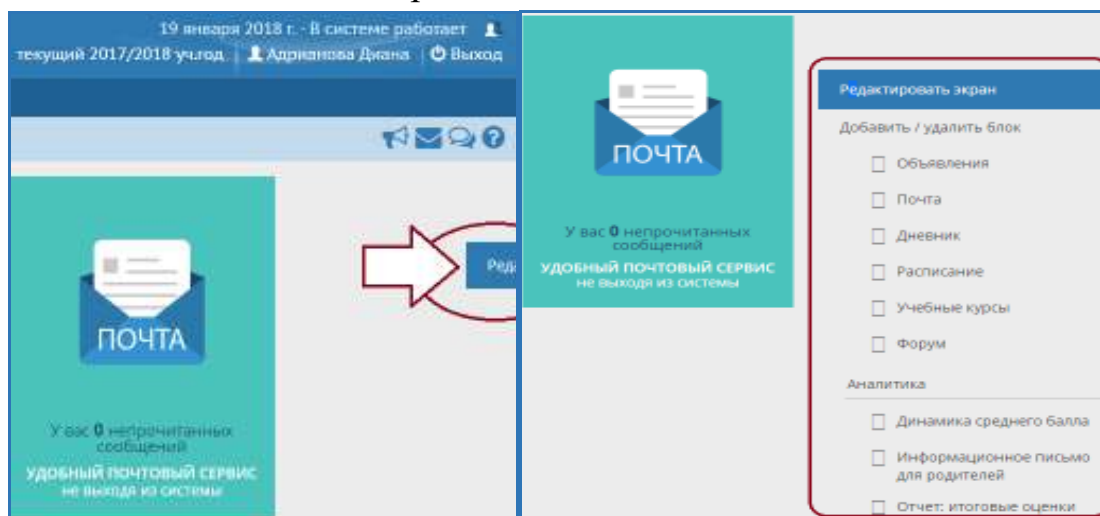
19 января 2018 г. - В системе работает

текущий 2017/2018 уч.год | Адрианова Диана | Выход

ПОЧТА

У вас 0 непрочитанных сообщений

УДОБНЫЙ ПОЧТОВЫЙ СЕРВИС
не выходя из системы

Ред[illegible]

ПОЧТА

У вас 0 непрочитанных сообщений

УДОБНЫЙ ПОЧТОВЫЙ СЕРВИС
не выходя из системы

Редактировать экран

Добавить / удалить блок

Объявления

Почта

Дневник

Расписание

Учебные курсы

Форум

Аналитика

Динамика среднего балла

Информационное письмо для родителей

Отчет: итоговые оценки